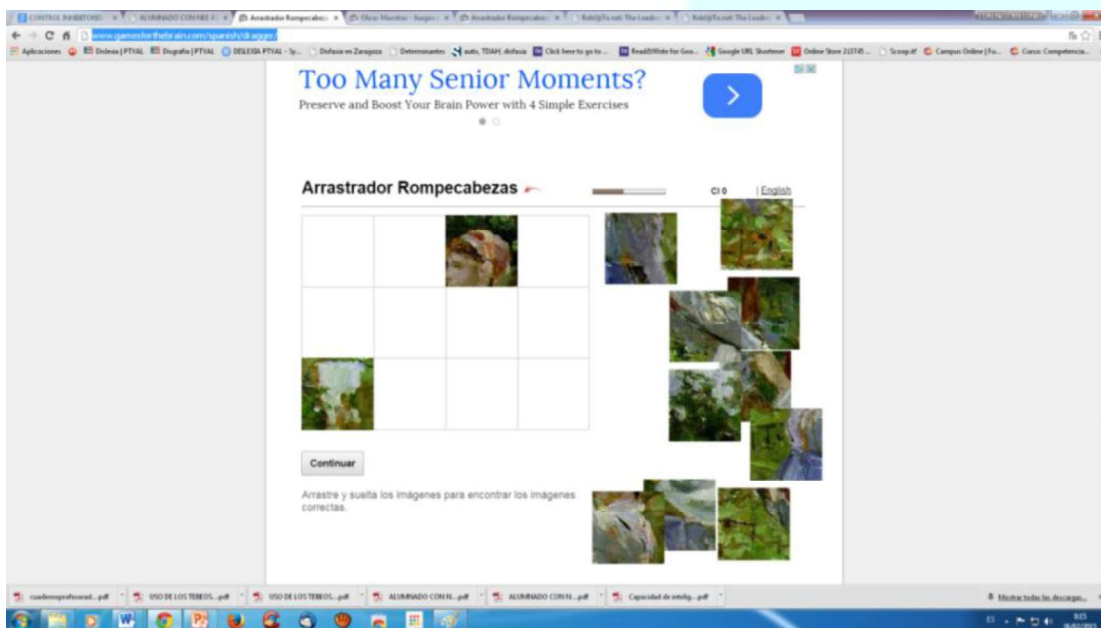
CONTROL INHIBITORIO × | ALUMNADO CON NEE × | Arrastrador Rompecabezas × | Obras Maestras - Juegos × | Arrastrador Rompecabezas × | ReWriteTo.net: The Leader × | ReWriteTo.net: The Leader ×

www.gamesforthebrain.com/spanish/dragger/

Aplicaciones | Dislexia | PTVAL | Disgrafia | PTVAL | DISLEXIA PTVAL - Sy... | Dislexia en Zaragoza | Determinantes | auto, TDAH, dislexia | Click here to go to ... | Read&Write for Goo... | Google URL Shortener | Online Store 212745... | Scoop.it! | Campus Online | Fo... | Curso: Competencia...

Too Many Senior Moments?

Preserve and Boost Your Brain Power with 4 Simple Exercises

Arrastrador Rompecabezas

CI 0 | English

Continuar

Arrastre y suelta los imágenes para encontrar los imágenes correctas.

cuadernoprofesorad....pdf | USO DE LOS TEBEOS....pdf | USO DE LOS TEBEOS....pdf | ALUMNADO CON N....pdf | ALUMNADO CON N....pdf | Capacidad de inteligi....pdf

Mostrar todas las descargas...